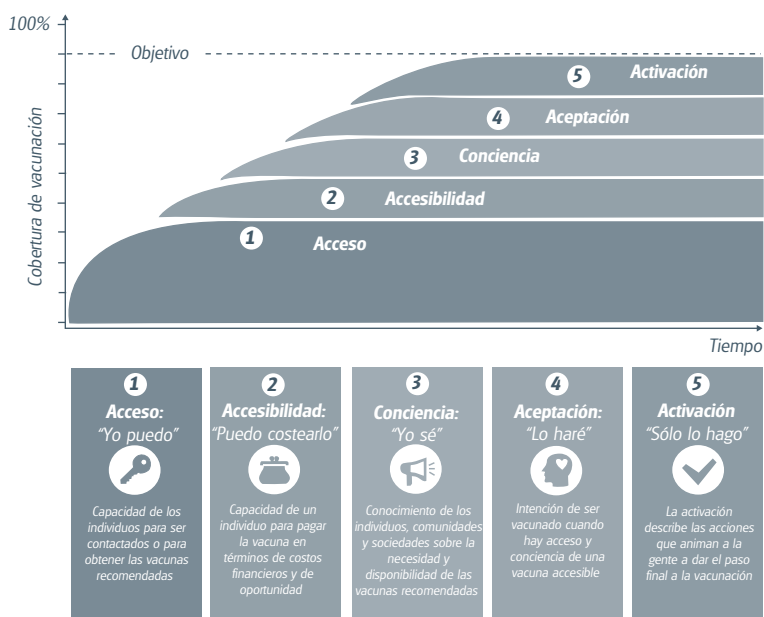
100%

Objetivo

5 Activación

4 Aceptación

3 Conciencia

2 Accesibilidad

1 Acceso

Cobertura de vacunación

Tiempo

1 Acceso: "Yo puedo"

Capacidad de los individuos para ser contactados o para obtener las vacunas recomendadas

2 Accesibilidad: "Puedo costearlo"

Capacidad de un individuo para pagar la vacuna en términos de costos financieros y de oportunidad

3 Conciencia: "Yo sé"

Conocimiento de los individuos, comunidades y sociedades sobre la necesidad y disponibilidad de las vacunas recomendadas

4 Aceptación: "Lo haré"

Intención de ser vacunado cuando hay acceso y conciencia de una vacuna accesible

5 Activación "Sólo lo hago"

La activación describe las acciones que animan a la gente a dar el paso final a la vacunación